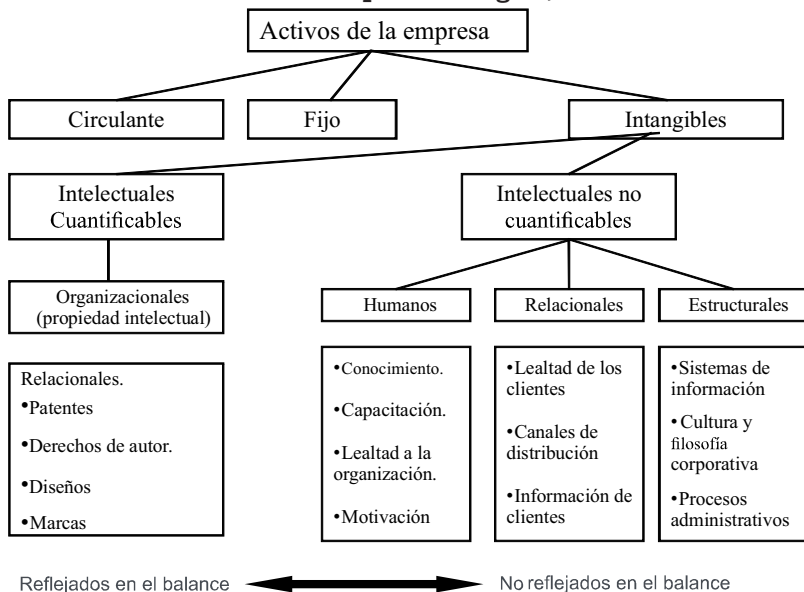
Activos de la empresa

Circulante

Fijo

Intangibles

Intelectuales Cuantificables

Intelectuales no cuantificables

Organizacionales (propiedad intelectual)

Humanos

Relacionales

Estructurales

Relacionales.
•Patentes
•Derechos de autor.
•Diseños
•Marcas

•Conocimiento.
•Capacitación.
•Lealtad a la organización.
•Motivación

•Lealtad de los clientes
•Canales de distribución
•Información de clientes

•Sistemas de información
•Cultura y filosofía corporativa
•Procesos administrativos

Reflejados en el balance

No reflejados en el balance